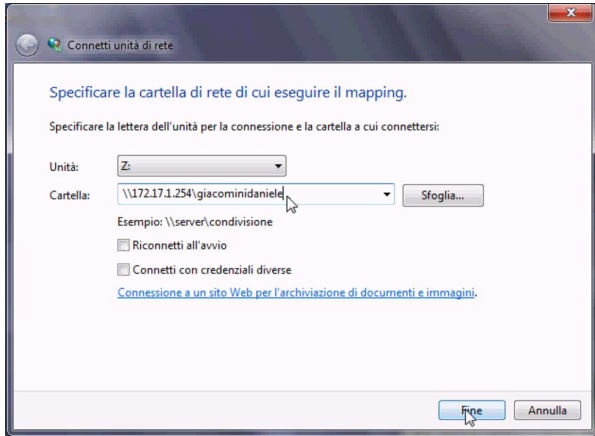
Connetti unità di rete

Specificare la cartella di rete di cui eseguire il mapping.

Specificare la lettera dell'unità per la connessione e la cartella a cui connettersi:

Unità: Z:

Cartella: \\172.17.1.254\giacominidaniele Sfoglia...

Esempio: \\server\condivisione

Riconnetti all'avvio

Connetti con credenziali diverse

Connessione a un sito Web per l'archiviazione di documenti e immagini.

Fine Annulla